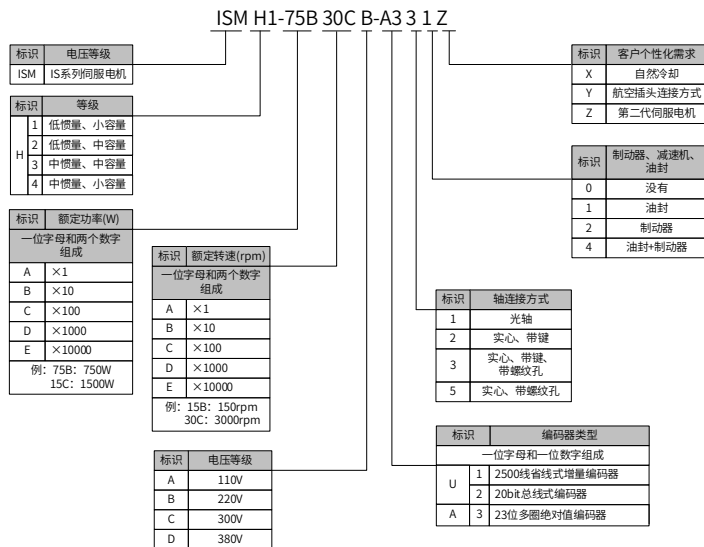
ISM H1-75B 30C B-A3 3 1 Z

| 标识 | 电压等级 |
|---|---|
| ISM | IS系列伺服电机 |

| 标识 | | 等级 |
|---|---|---|
| H | 1 | 低惯量、小容量 |
| | 2 | 低惯量、中容量 |
| | 3 | 中惯量、中容量 |
| | 4 | 中惯量、小容量 |

| 标识 | 额定功率(W) |
|---|---|
| 一位字母和两个数字组成 | |
| A | ×1 |
| B | ×10 |
| C | ×100 |
| D | ×1000 |
| E | ×10000 |

例：75B：750W
15C：1500W

| 标识 | 额定转速(rpm) |
|---|---|
| 一位字母和两个数字组成 | |
| A | ×1 |
| B | ×10 |
| C | ×100 |
| D | ×1000 |
| E | ×10000 |

例：15B：150rpm
30C：3000rpm

| 标识 | 电压等级 |
|---|---|
| A | 110V |
| B | 220V |
| C | 300V |
| D | 380V |

| 标识 | 客户个性化需求 |
|---|---|
| X | 自然冷却 |
| Y | 航空插头连接方式 |
| Z | 第二代伺服电机 |

| 标识 | 制动器、减速机、油封 |
|---|---|
| 0 | 没有 |
| 1 | 油封 |
| 2 | 制动器 |
| 4 | 油封+制动器 |

| 标识 | 轴连接方式 |
|---|---|
| 1 | 光轴 |
| 2 | 实心、带键 |
| 3 | 实心、带键、带螺纹孔 |
| 5 | 实心、带螺纹孔 |

| 标识 | | 编码器类型 |
|---|---|---|
| 一位字母和一位数字组成 | | |
| U | 1 | 2500线省线式增量编码器 |
| | 2 | 20bit总线式编码器 |
| A | 3 | 23位多圈绝对值编码器 |